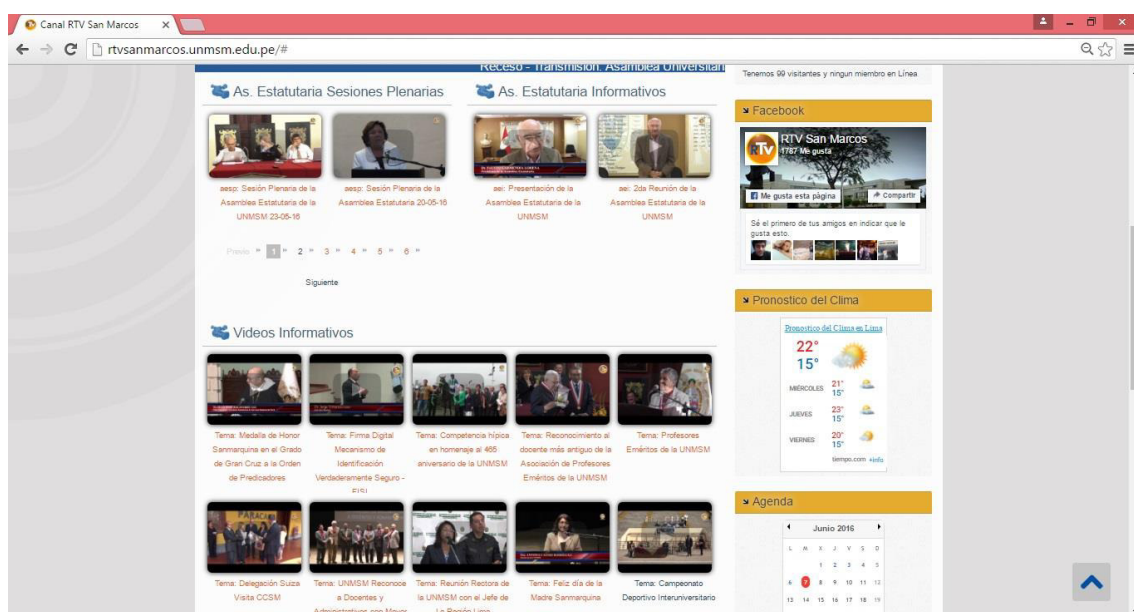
Canal RTV San Marcos ×

rtvsanmarcos.unmsm.edu.pe/#

Receso - Transmisión: Asamblea Universitari

Tenemos 99 visitantes y ningun miembro en Línea

As. Estatutaria Sesiones Plenarias

As. Estatutaria Informativos

aesp: Sesión Plenaria de la Asamblea Estatutaria de la UNMSM 23-05-16

aesp: Sesión Plenaria de la Asamblea Estatutaria 20-05-16

aei: Presentación de la Asamblea Estatutaria de la UNMSM

aei: 2da Reunión de la Asamblea Estatutaria de la UNMSM

Previo « 1 » 2 » 3 » 4 » 5 » 6 »

Siguiente

Facebook

RTV San Marcos
1787 Me gusta

Me gusta esta página

Compartir

Sé el primero de tus amigos en indicar que le gusta esto.

Pronostico del Clima

Pronostico del Clima en Lima

22°
15°

MIÉRCOLES 21° 15°

JUEVES 23° 15°

VIERNES 20° 15°

tiempo.com +info

Videos Informativos

Tema: Medalla de Honor Sanmarquina en el Grado de Gran Cruz a la Orden de Predicadores

Tema: Firma Digital Mecanismo de Identificación Verdaderamente Seguro - FISI

Tema: Competencia hípica en homenaje al 465 aniversario de la UNMSM

Tema: Reconocimiento al docente más antiguo de la Asociación de Profesores Eméritos de la UNMSM

Tema: Profesores Eméritos de la UNMSM

Agenda

Junio 2016

| L | M | X | J | V | S | D |
|---|---|---|---|---|---|---|
| | | 1 | 2 | 3 | 4 | 5 |
| 6 | 7 | 8 | 9 | 10 | 11 | 12 |
| 13 | 14 | 15 | 16 | 17 | 18 | 19 |

Tema: Delegación Suiza Visita CCSM

Tema: UNMSM Reconoce a Docentes y Administrativos con Mayor

Tema: Reunión Rectora de la UNMSM con el Jefe de La Región Lima

Tema: Feliz día de la Madre Sanmarquina

Tema: Campeonato Deportivo Interuniversitario